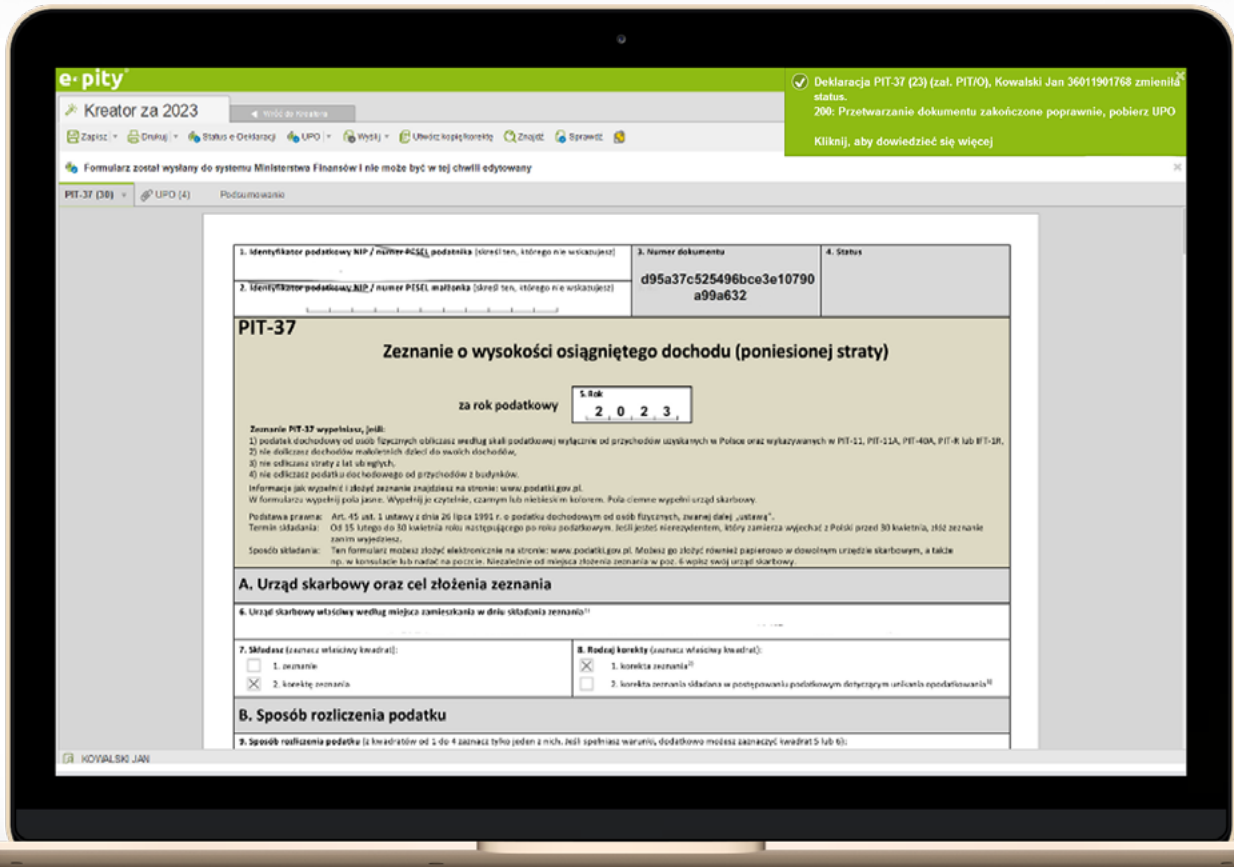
e-pity

Kreator za 2023

Wróć do Kreatora

Zapisz | Drukuj | Status e-Deklaracji | UPO | Wyślij | Utwórz kopię/korektę | Znajdź | Sprawdź

Deklaracja PIT-37 (23) (zał. PIT/O), Kowalski Jan 36011901768 zmieniła status.
200: Przetwarzanie dokumentu zakończone poprawnie, pobierz UPO

Kliknij, aby dowiedzieć się więcej

Formularz został wysłany do systemu Ministerstwa Finansów i nie może być w tej chwili edytowany

PIT-37 (30) | UPO (4) | Podsumowanie

1. Identyfikator podatkowy NIP / numer PESEL podatnika (skreśl ten, którego nie wskazujesz)

2. Identyfikator podatkowy NIP / numer PESEL małżonka (skreśl ten, którego nie wskazujesz)

3. Numer dokumentu
d95a37c525496bce3e10790a99a632

4. Status

PIT-37

Zeznanie o wysokości osiągniętego dochodu (poniesionej straty)

za rok podatkowy

5. Rok
2 0 2 3

Zeznanie PIT-37 wypełniasz, jeśli:
1) podatek dochodowy od osób fizycznych obliczasz według skali podatkowej wyłącznie od przychodów uzyskanych w Polsce oraz wykazywanych w PIT-11, PIT-11A, PIT-40A, PIT-R lub IFT-1R,
2) nie doliczasz dochodów małoletnich dzieci do swoich dochodów,
3) nie odliczasz straty z lat ubiegłych,
4) nie odliczasz podatku dochodowego od przychodów z budynków.
Informacje jak wypełnić i złożyć zeznanie znajdziesz na stronie: www.podatki.gov.pl.
W formularzu wypełnij pola jasne. Wypełnij je czytelnie, czarnym lub niebieskim kolorem. Pola ciemne wypełni urząd skarbowy.

Podstawa prawna: Art. 45 ust. 1 ustawy z dnia 26 lipca 1991 r. o podatku dochodowym od osób fizycznych, zwanej dalej „ustawą".
Termin składania: Od 15 lutego do 30 kwietnia roku następującego po roku podatkowym. Jeśli jesteś nierezydentem, który zamierza wyjechać z Polski przed 30 kwietnia, złóż zeznanie zanim wyjedziesz.
Sposób składania: Ten formularz możesz złożyć elektronicznie na stronie: www.podatki.gov.pl. Możesz go złożyć również papierowo w dowolnym urzędzie skarbowym, a także np. w konsulacie lub nadać na poczcie. Niezależnie od miejsca złożenia zeznania w poz. 6 wpisz swój urząd skarbowy.

A. Urząd skarbowy oraz cel złożenia zeznania

6. Urząd skarbowy właściwy według miejsca zamieszkania w dniu składania zeznania¹⁾

7. Składasz (zaznacz właściwy kwadrat):
1. zeznanie
2. korektę zeznania

8. Rodzaj korekty (zaznacz właściwy kwadrat):
1. korekta zeznania²⁾
2. korekta zeznania składana w postępowaniu podatkowym dotyczącym unikania opodatkowania³⁾

B. Sposób rozliczenia podatku

9. Sposób rozliczenia podatku (z kwadratów od 1 do 4 zaznacz tylko jeden z nich. Jeśli spełniasz warunki, dodatkowo możesz zaznaczyć kwadrat 5 lub 6):

KOWALSKI JAN